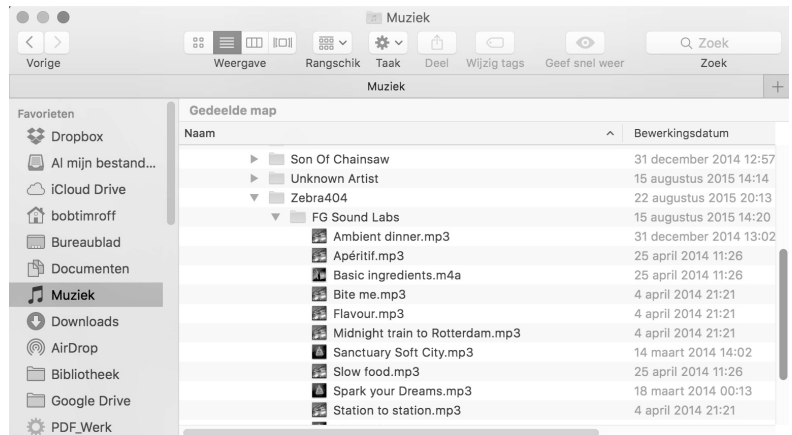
Muziek

Vorige

Weergave

Rangschik

Taak

Deel

Wijzig tags

Geef snel weer

Zoek

Zoek

Muziek

Favorieten

Dropbox

Al mijn bestand...

iCloud Drive

bobtimroff

Bureaublad

Documenten

Muziek

Downloads

AirDrop

Bibliotheek

Google Drive

PDF_Werk

Gedeelde map

| Naam | Bewerkingsdatum |
|---|---|
| Son Of Chainsaw | 31 december 2014 12:57 |
| Unknown Artist | 15 augustus 2015 14:14 |
| Zebra404 | 22 augustus 2015 20:13 |
| FG Sound Labs | 15 augustus 2015 14:20 |
| Ambient dinner.mp3 | 31 december 2014 13:02 |
| Apéritif.mp3 | 25 april 2014 11:26 |
| Basic ingredients.m4a | 25 april 2014 11:26 |
| Bite me.mp3 | 4 april 2014 21:21 |
| Flavour.mp3 | 4 april 2014 21:21 |
| Midnight train to Rotterdam.mp3 | 4 april 2014 21:21 |
| Sanctuary Soft City.mp3 | 14 maart 2014 14:02 |
| Slow food.mp3 | 25 april 2014 11:26 |
| Spark your Dreams.mp3 | 18 maart 2014 00:13 |
| Station to station.mp3 | 4 april 2014 21:21 |